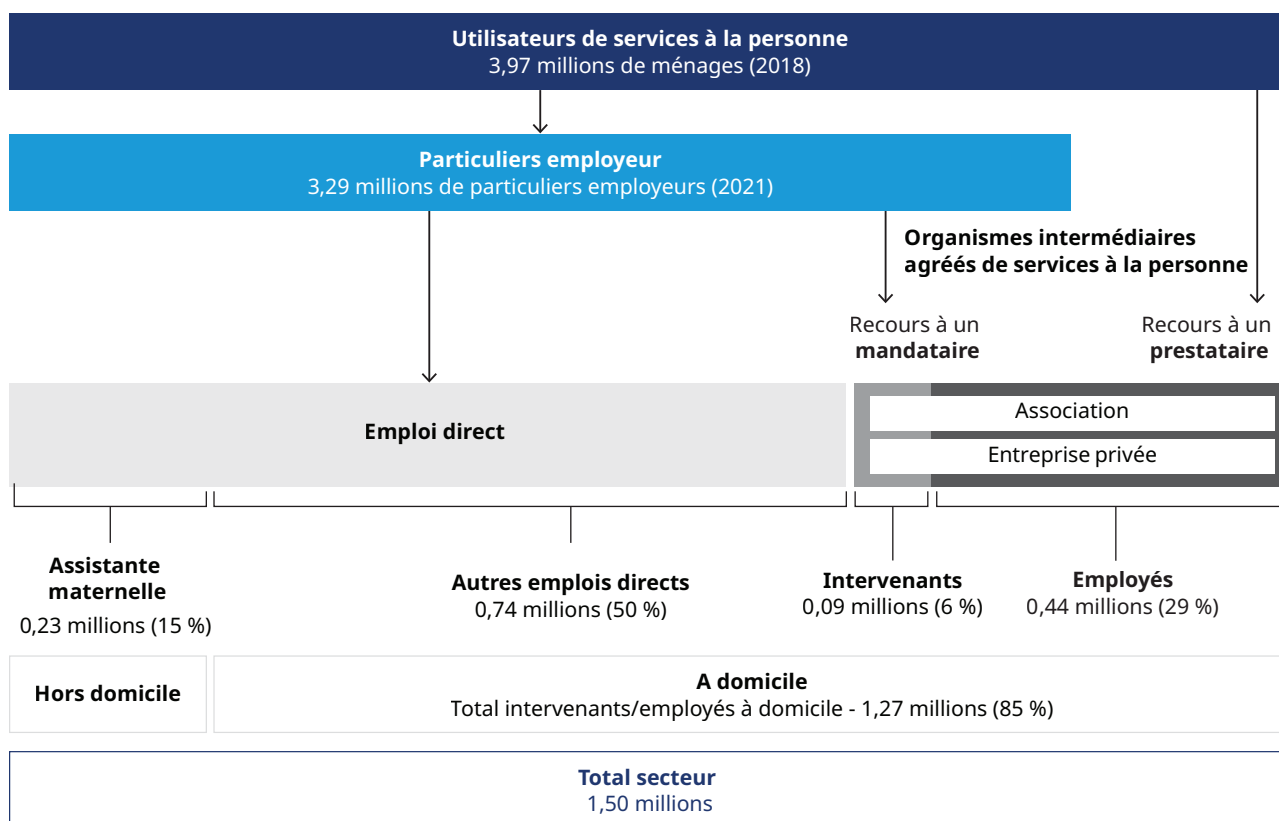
Utilisateurs de services à la personne
3,97 millions de ménages (2018)

Particuliers employeur
3,29 millions de particuliers employeurs (2021)

Organismes intermédiaires agréés de services à la personne

Recours à un mandataire

Recours à un prestataire

Emploi direct

Association

Entreprise privée

Assistante maternelle
0,23 millions (15 %)

Autres emplois directs
0,74 millions (50 %)

Intervenants
0,09 millions (6 %)

Employés
0,44 millions (29 %)

Hors domicile

A domicile
Total intervenants/employés à domicile - 1,27 millions (85 %)

Total secteur
1,50 millions